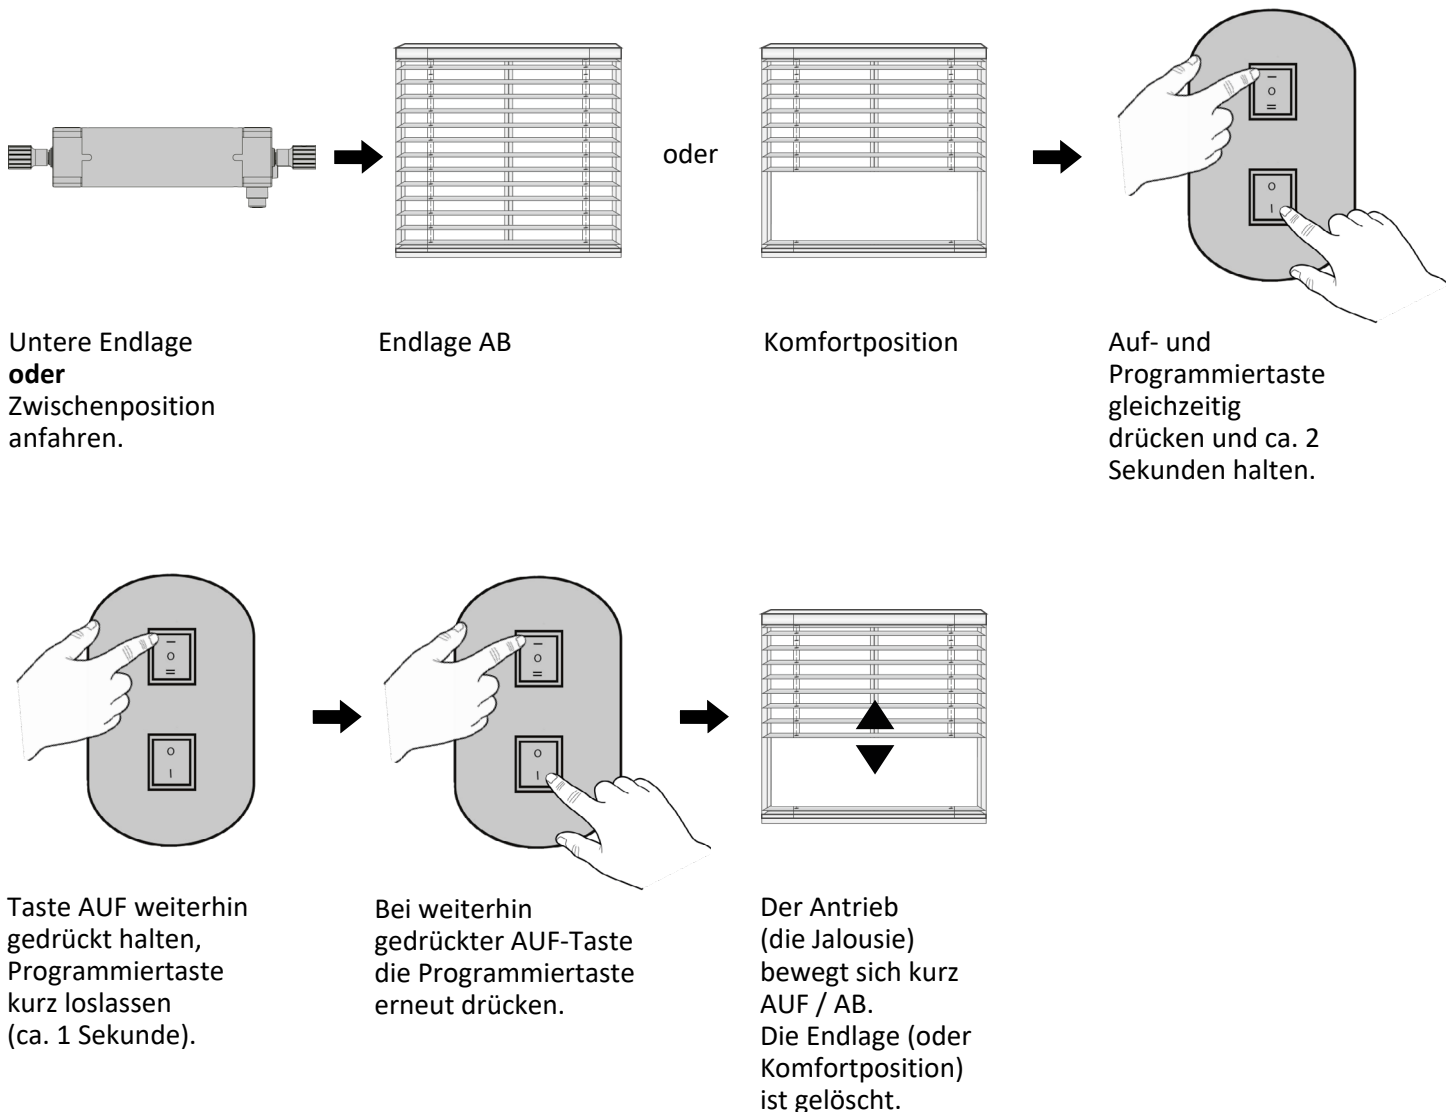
oder

Untere Endlage **oder** Zwischenposition anfahren.

Endlage AB

Komfortposition

Auf- und Programmiertaste gleichzeitig drücken und ca. 2 Sekunden halten.

Taste AUF weiterhin gedrückt halten, Programmiertaste kurz loslassen (ca. 1 Sekunde).

Bei weiterhin gedrückter AUF-Taste die Programmiertaste erneut drücken.

Der Antrieb (die Jalousie) bewegt sich kurz AUF / AB. Die Endlage (oder Komfortposition) ist gelöscht.